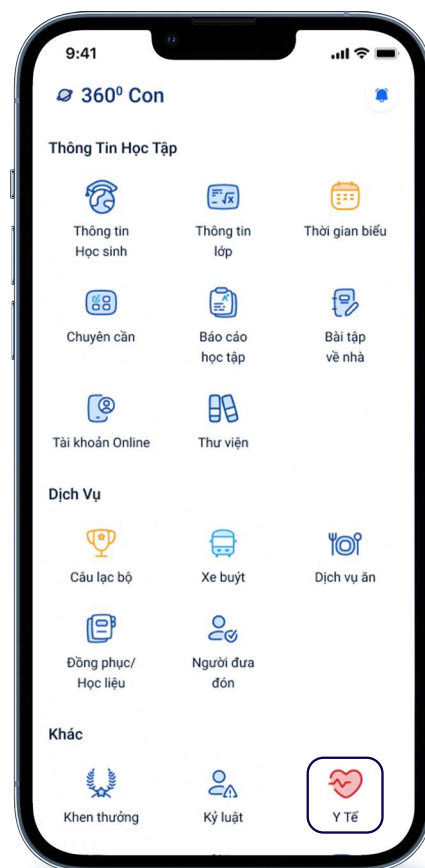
9:41

$360^0$ Con

Thông Tin Học Tập

Thông tin Học sinh

Thông tin lớp

Thời gian biểu

Chuyên cần

Báo cáo học tập

Bài tập về nhà

Tài khoản Online

Thư viện

Dịch Vụ

Câu lạc bộ

Xe buýt

Dịch vụ ăn

Đồng phục/ Học liệu

Người đưa đón

Khác

Khen thưởng

Kỷ luật

Y Tế